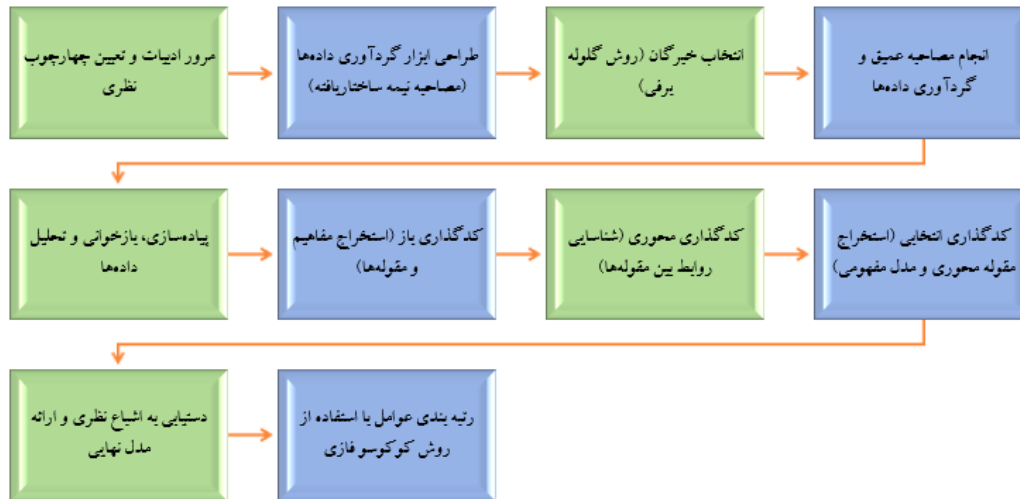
مرور ادبیات و تعیین چهارچوب نظری

طراحی ابزار گردآوری داده‌ها (مصاحبه نیمه ساختاریافته)

انتخاب خبرگان (روش گلوله برفی)

انجام مصاحبه عمیق و گردآوری داده‌ها

پیاده‌سازی، بازخوانی و تحلیل داده‌ها

کدگذاری باز (استخراج مفاهیم و مقوله‌ها)

کدگذاری محوری (شناسایی روابط بین مقوله‌ها)

کدگذاری انتخابی (استخراج مقوله محوری و مدل مفهومی)

دستیابی به اشباع نظری و ارائه مدل نهایی

رتبه بندی عوامل با استفاده از روش کوکوسو فازی